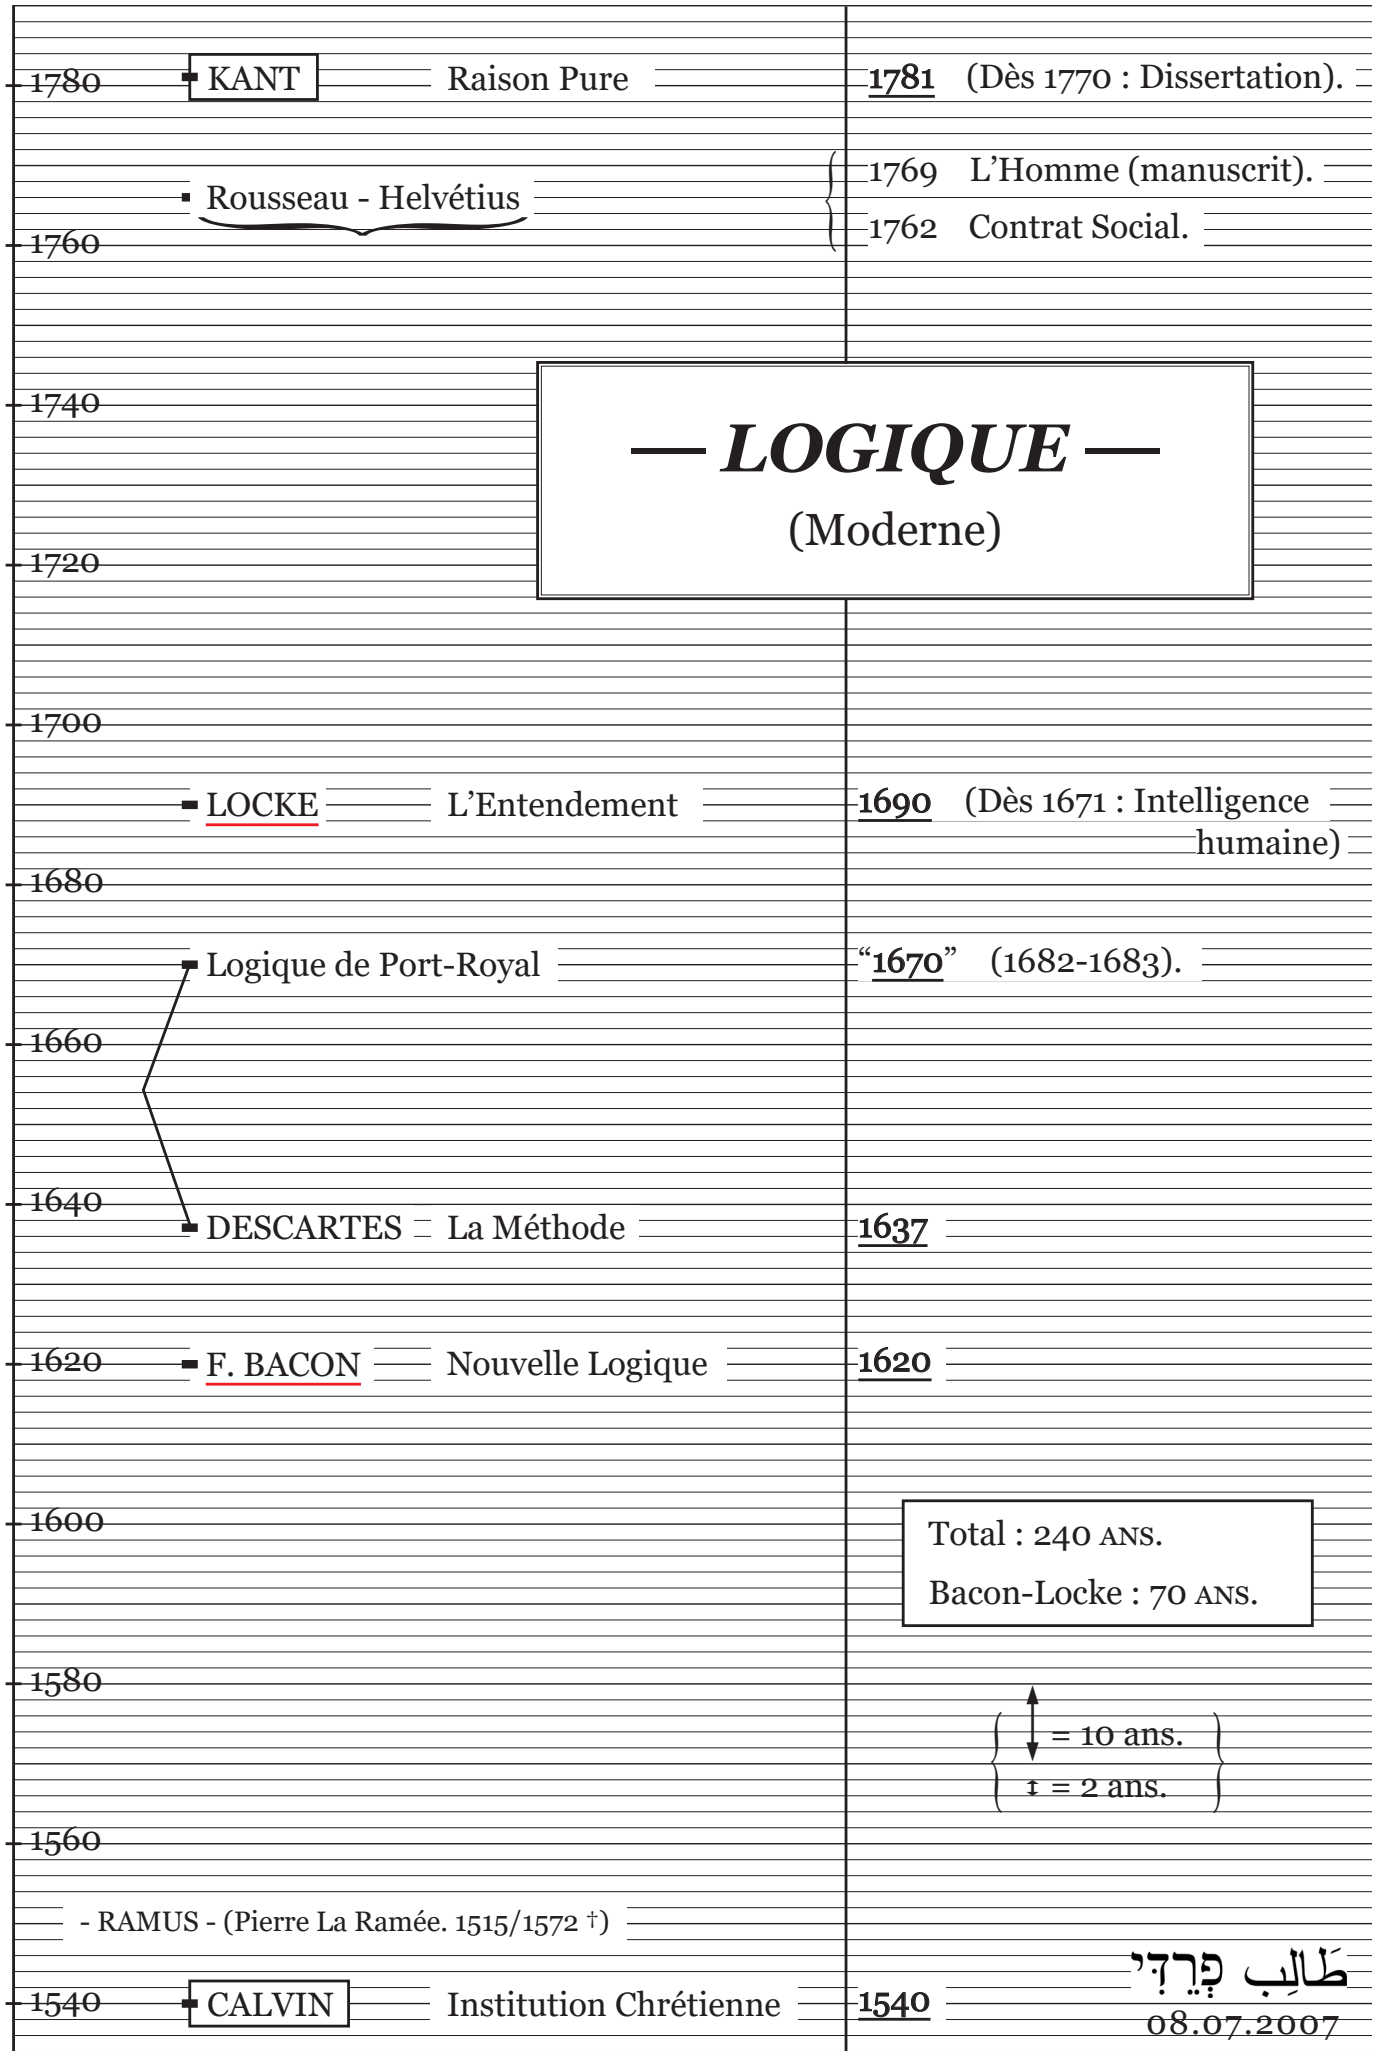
1780 KANT Raison Pure 1781 (Dès 1770 : Dissertation).

Rousseau - Helvétius 1769 L'Homme (manuscrit).
1762 Contrat Social.

1760

1740

— LOGIQUE —
(Moderne)

1720

1700

LOCKE L'Entendement 1690 (Dès 1671 : Intelligence humaine)

1680

Logique de Port-Royal "1670" (1682-1683).

1660

1640

DESCARTES La Méthode 1637

1620 F. BACON Nouvelle Logique 1620

1600

Total : 240 ANS.
Bacon-Locke : 70 ANS.

1580

= 10 ans.
= 2 ans.

1560

- RAMUS - (Pierre La Ramée. 1515/1572 †)

1540 CALVIN Institution Chrétienne 1540

טָּאלִב פְּרֵדִי
08.07.2007